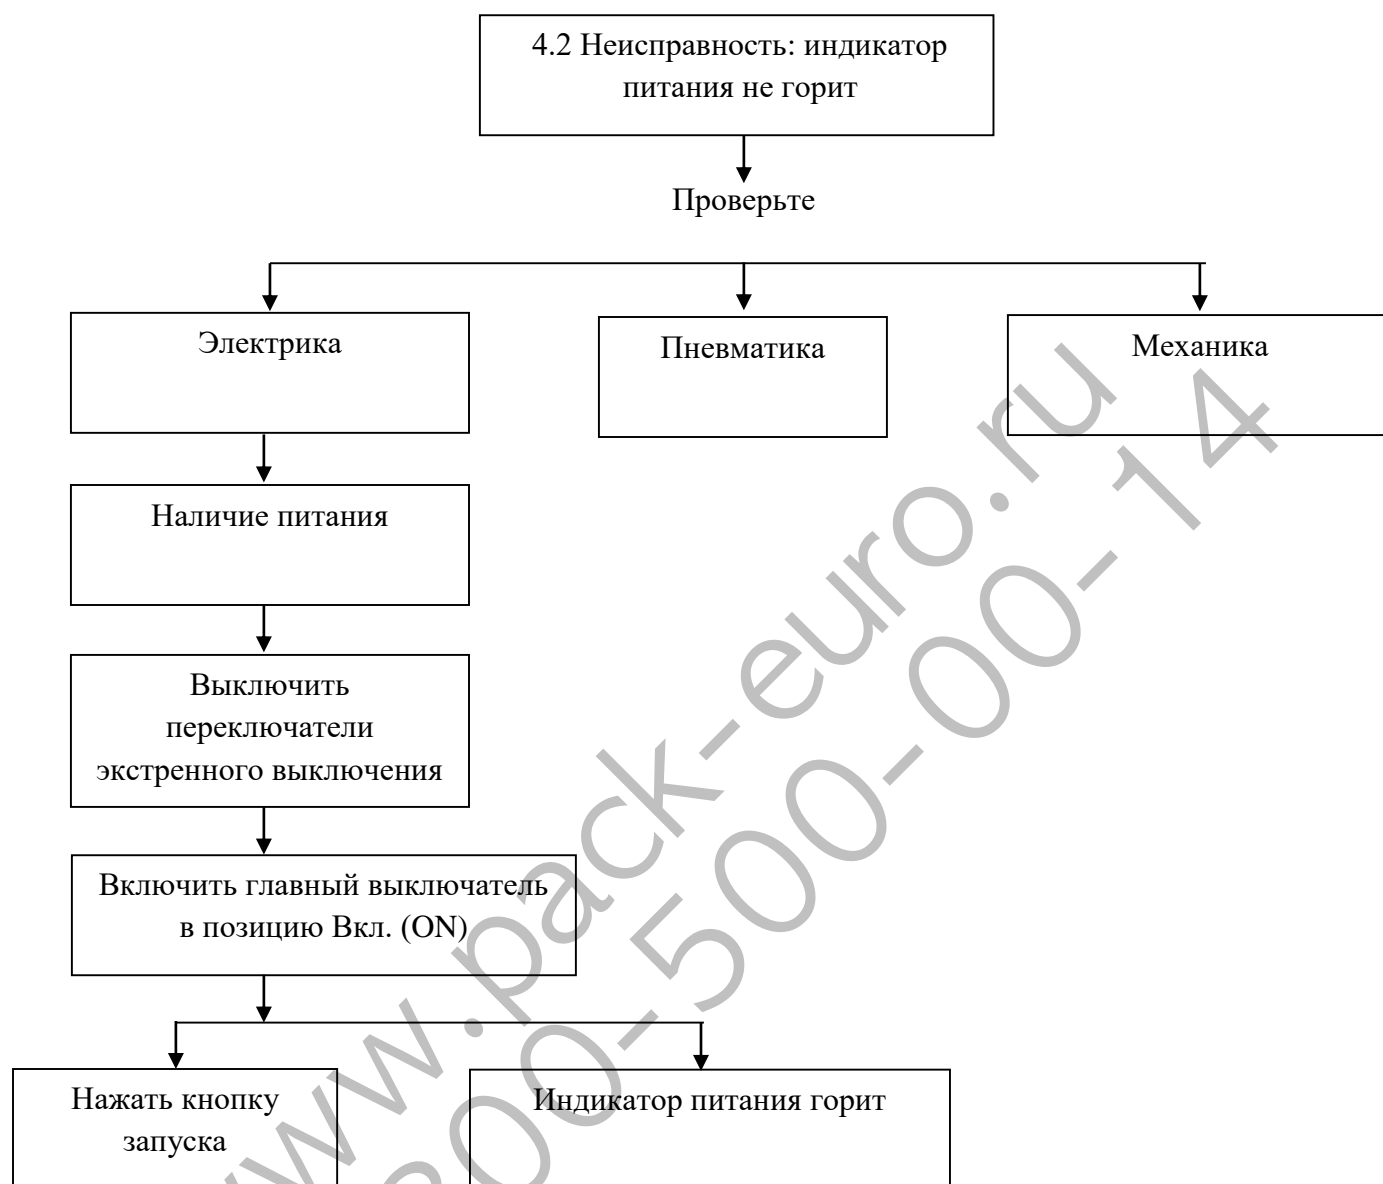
4.2 Неисправность: индикатор питания не горит

Проверьте

Электрика

Пневматика

Механика

Наличие питания

Выключить переключатели экстренного выключения

Включить главный выключатель в позицию Вкл. (ON)

Нажать кнопку запуска

Индикатор питания горит

www.pack-euro.ru
8-800-500-00-14